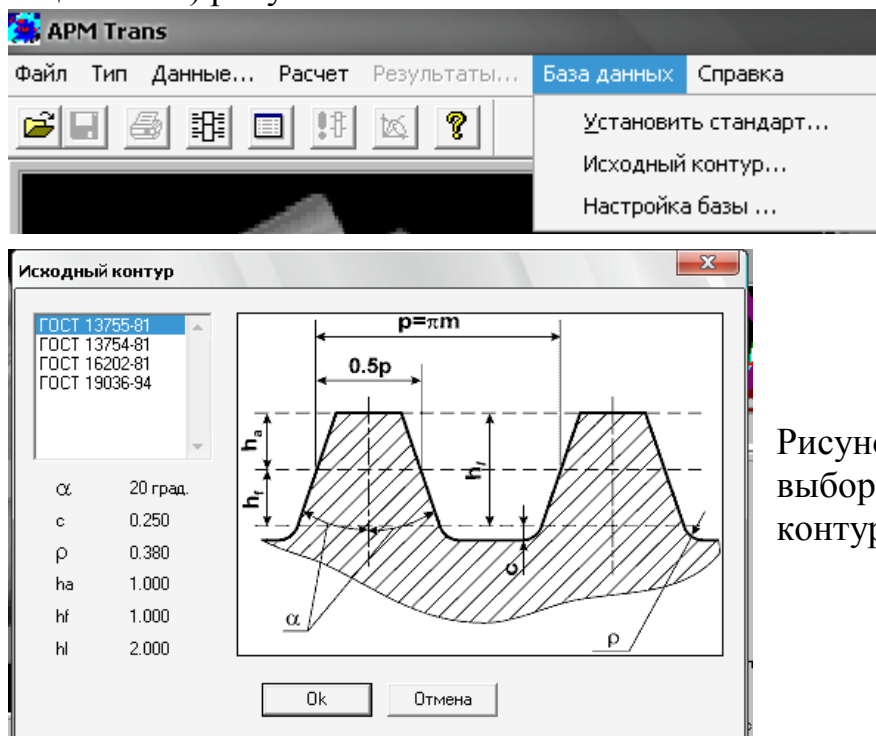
APM Trans

Файл Тип Данные... Расчет Результаты... База данных Справка

Установить стандарт...
Исходный контур...
Настройка базы ...

Исходный контур

ГОСТ 13755-81
ГОСТ 13754-81
ГОСТ 16202-81
ГОСТ 19036-94

| | |
|---|---|
| $\alpha$ | 20 град. |
| c | 0.250 |
| $\rho$ | 0.380 |
| ha | 1.000 |
| hf | 1.000 |
| hl | 2.000 |

$p=\pi m$
0.5p
$h_a$
$h_f$
$h_l$
c
$\alpha$
$\rho$

Ok
Отмена

Рисун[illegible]
выбор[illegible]
контур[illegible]